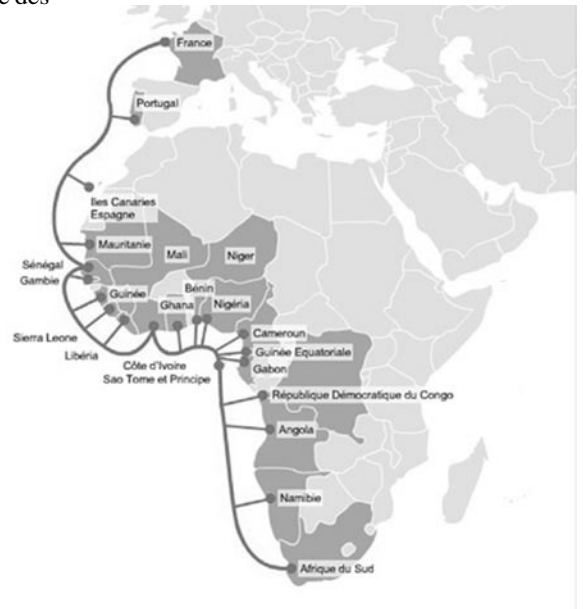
e des

France

Portugal

Iles Canaries
Espagne

Mauritanie

Mali

Niger

Sénégal

Gambie

Guinée

Bénin

Ghana

Nigéria

Sierra Leone

Libéria

Cameroun

Guinée Equatoriale

Gabon

Côte d'Ivoire

Sao Tome et Principe

République Démocratique du Congo

Angola

Namibie

Afrique du Sud